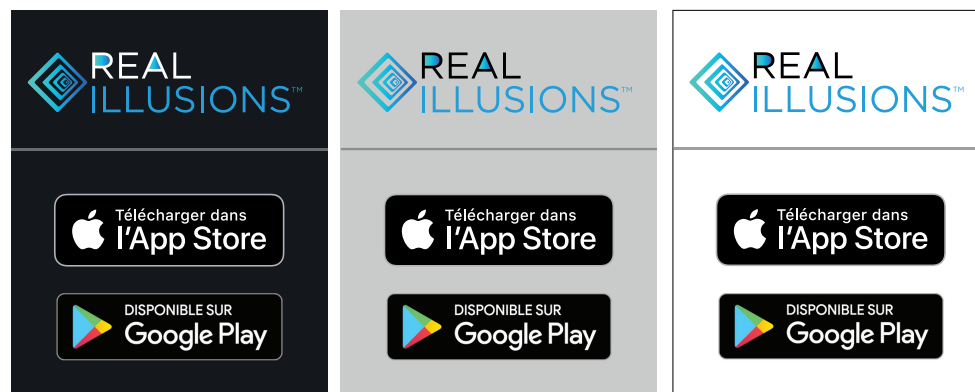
REAL ILLUSIONS™

Télécharger dans l'App Store

DISPONIBLE SUR Google Play

REAL ILLUSIONS™

Télécharger dans l'App Store

DISPONIBLE SUR Google Play

REAL ILLUSIONS™

Télécharger dans l'App Store

DISPONIBLE SUR Google Play